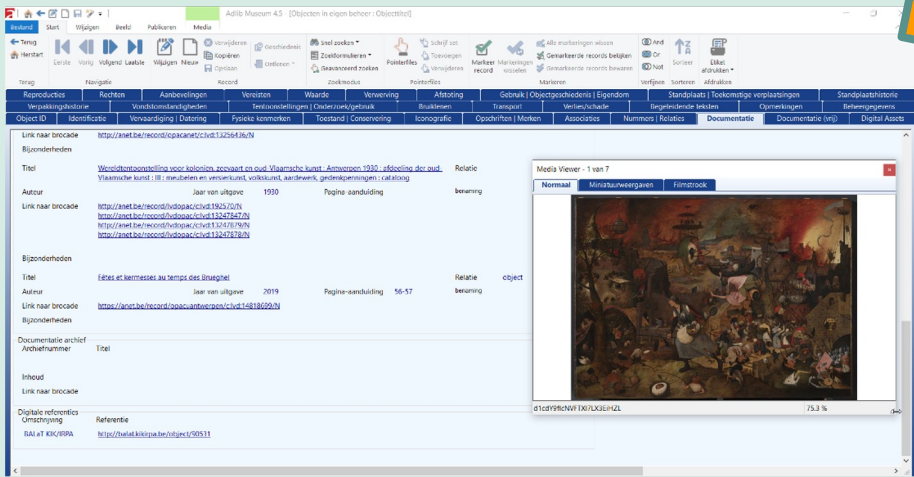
Adlib Museum 4.5 [Objecten in eigen beheer : Objecttitel]

Bestand Start Wijzigen Beeld Publiceren Media

Terug Herstart Terug
Eerste Vorig Volgend Laatste Navigatie
Wijzigen Nieuw Verwijderen Kopiëren Opslaan Geschiedenis Ontkoppen Record
Snel zoeken Zoekformulieren Geavanceerd zoeken Zoekmodus
Pointerfiles Schrijf set Toevoegen Verwijderen Pointerfiles
Markeer record Markeringen wisselen Alle markeringen wissen Gemarkeerde records bekijken Gemarkeerde records bewaren Markeren
And Or Not Verfijnen
Sorteer Sorteren
Etiket afdrukken Afdrukken

Reproducties | Rechten | Aanbevelingen | Vereisten | Waarde | Verwerving | Afstoting | Gebruik | Objectgeschiedenis | Eigendom | Standplaats | Toekomstige verplaatsingen | Standplaatshistorie
Verpakkingshistorie | Vondstomstandigheden | Tentoonstellingen | Onderzoek/gebruik | Bruiklenen | Transport | Verlies/schade | Begeleidende teksten | Opmerkingen | Beheergegevens
Object ID | Identificatie | Vervaardiging | Datering | Fysieke kenmerken | Toestand | Conservering | Iconografie | Opschriften | Merken | Associaties | Nummers | Relaties | Documentatie | Documentatie (vrij) | Digital Assets

Link naar brocade https://anet.be/record/opacanet/c:lvd:13256436/N
Bijzonderheden
Titel Wereldtentoonstelling voor kolonien, zeevaart en oud-Vlaamsche kunst : Antwerpen 1930 : afdeeling der oud-Vlaamsche kunst : III : meubelen en versierkunst, volkskunst, gedenkpenningen : catalogus Relatie
Auteur Jaar van uitgave 1930 Pagina-aanduiding benaming
Link naar brocade https://anet.be/record/lvdopac/c:lvd:192570/N
https://anet.be/record/lvdopac/c:lvd:13247847/N
https://anet.be/record/lvdopac/c:lvd:13247879/N
https://anet.be/record/lvdopac/c:lvd:13247878/N
Bijzonderheden
Titel Fêtes et kermesses au temps des Brueghel Relatie object
Auteur Jaar van uitgave 2019 Pagina-aanduiding 56-57 benaming
Link naar brocade https://anet.be/record/opacantwerpen/c:lvd:14818699/N
Bijzonderheden
Documentatie archief
Archiefnummer Titel
Inhoud
Link naar brocade
Digitale referenties
Omschrijving Referentie
BALaT KIK/IRPA http://balat.kikirpa.be/object/90531

Media Viewer - 1 van 7
Normaal | Miniatuurweergaven | Filmstrook
d1cdY9fIcNVFTXI7LX3EHZL 75.3 %